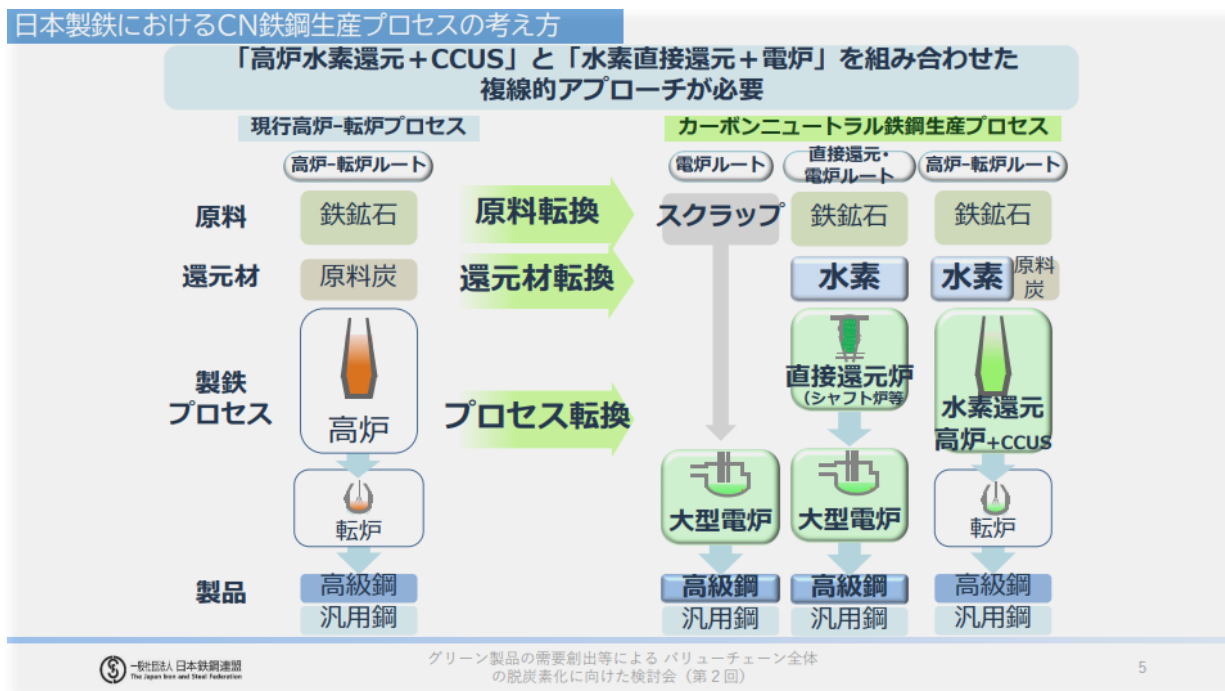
日本製鉄におけるCN鉄鋼生産プロセスの考え方

「高炉水素還元＋CCUS」と「水素直接還元＋電炉」を組み合わせた複線的アプローチが必要

現行高炉-転炉プロセス

カーボンニュートラル鉄鋼生産プロセス

高炉-転炉ルート

電炉ルート

直接還元・電炉ルート

高炉-転炉ルート

原料

鉄鉱石

原料転換

スクラップ

鉄鉱石

鉄鉱石

還元材

原料炭

還元材転換

水素

水素

原料炭

製鉄プロセス

高炉

プロセス転換

直接還元炉
（シャフト炉等）

水素還元高炉+CCUS

転炉

大型電炉

大型電炉

転炉

製品

高級鋼

汎用鋼

高級鋼

汎用鋼

高級鋼

汎用鋼

高級鋼

汎用鋼

一般社団法人 日本鉄鋼連盟
The Japan Iron and Steel Federation

グリーン製品の需要創出等による バリューチェーン全体の脱炭素化に向けた検討会（第2回）

5